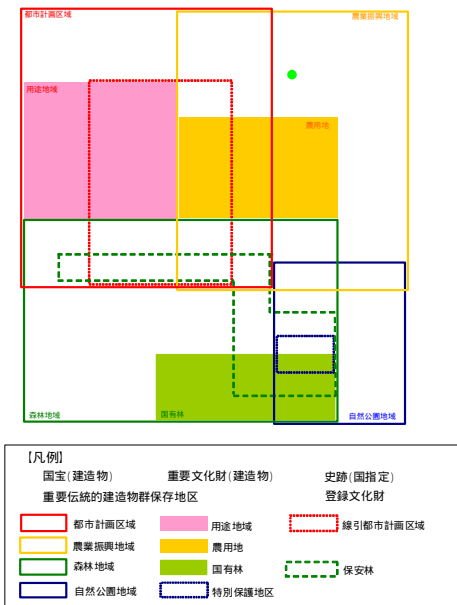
都市計画区域

農業振興地域

用途地域

農用地

森林地域

国有林

自然公園地域

【凡例】

国宝（建造物）　重要文化財（建造物）　史跡（国指定）

重要伝統的建造物群保存地区　登録文化財

都市計画区域
用途地域
線引都市計画区域
農業振興地域
農用地
森林地域
国有林
保安林
自然公園地域
特別保護地区